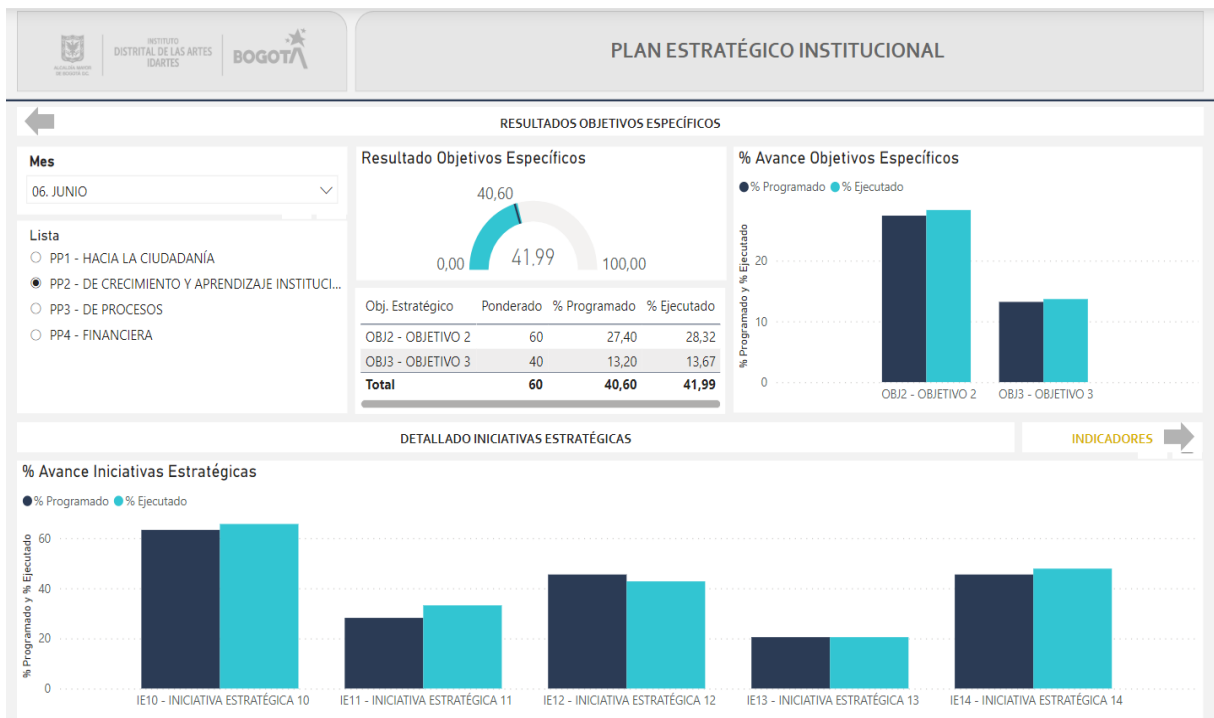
ALCALDÍA MAYOR DE BOGOTÁ D.C.
INSTITUTO DISTRITAL DE LAS ARTES IDARTES
BOGOTÁ

PLAN ESTRATÉGICO INSTITUCIONAL

RESULTADOS OBJETIVOS ESPECÍFICOS

Mes
06. JUNIO

Lista
PP1 - HACIA LA CIUDADANÍA
PP2 - DE CRECIMIENTO Y APRENDIZAJE INSTITUCI...
PP3 - DE PROCESOS
PP4 - FINANCIERA

Resultado Objetivos Específicos
40,60
41,99
0,00
100,00

| Obj. Estratégico | Ponderado | % Programado | % Ejecutado |
|---|---|---|---|
| OBJ2 - OBJETIVO 2 | 60 | 27,40 | 28,32 |
| OBJ3 - OBJETIVO 3 | 40 | 13,20 | 13,67 |
| Total | 60 | 40,60 | 41,99 |

% Avance Objetivos Específicos
% Programado % Ejecutado
% Programado y % Ejecutado
20
10
0
OBJ2 - OBJETIVO 2
OBJ3 - OBJETIVO 3

DETALLADO INICIATIVAS ESTRATÉGICAS

INDICADORES

% Avance Iniciativas Estratégicas
% Programado % Ejecutado
% Programado y % Ejecutado
60
40
20
0
IE10 - INICIATIVA ESTRATÉGICA 10
IE11 - INICIATIVA ESTRATÉGICA 11
IE12 - INICIATIVA ESTRATÉGICA 12
IE13 - INICIATIVA ESTRATÉGICA 13
IE14 - INICIATIVA ESTRATÉGICA 14